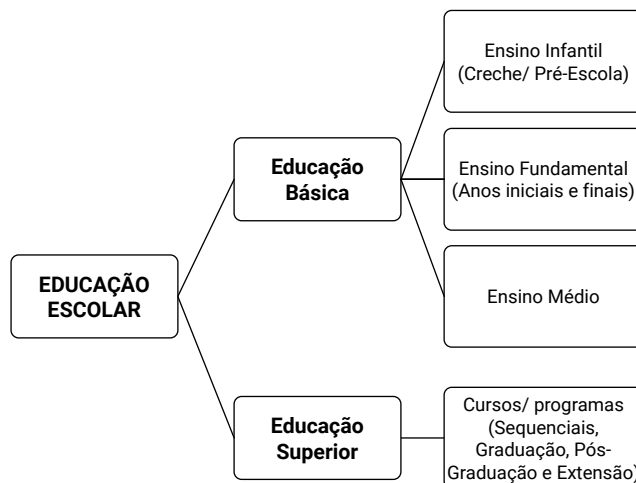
EDUCAÇÃO ESCOLAR

Educação Básica

Ensino Infantil (Creche/ Pré-Escola)

Ensino Fundamental (Anos iniciais e finais)

Ensino Médio

Educação Superior

Cursos/ programas (Sequenciais, Graduação, Pós-Graduação e Extensão)